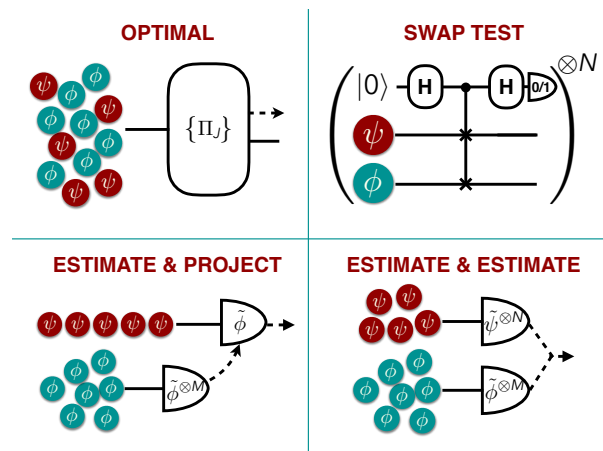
OPTIMAL

$\psi$ $\phi$ $\psi$ $\phi$ $\psi$ $\phi$ $\phi$ $\psi$ $\psi$ $\phi$ $\phi$ $\phi$ $\phi$ $\psi$ $\psi$

$\{\Pi_J\}$

SWAP TEST

$|0\rangle$ H H 0/1

$\psi$

$\phi$

$\otimes N$

ESTIMATE & PROJECT

$\psi$ $\psi$ $\psi$ $\psi$ $\psi$

$\tilde{\phi}$

$\phi$ $\phi$ $\phi$ $\phi$ $\phi$ $\phi$ $\phi$ $\phi$ $\phi$

$\tilde{\phi}^{\otimes M}$

ESTIMATE & ESTIMATE

$\psi$ $\psi$ $\psi$ $\psi$ $\psi$

$\tilde{\psi}^{\otimes N}$

$\phi$ $\phi$ $\phi$ $\phi$ $\phi$ $\phi$ $\phi$ $\phi$ $\phi$

$\tilde{\phi}^{\otimes M}$